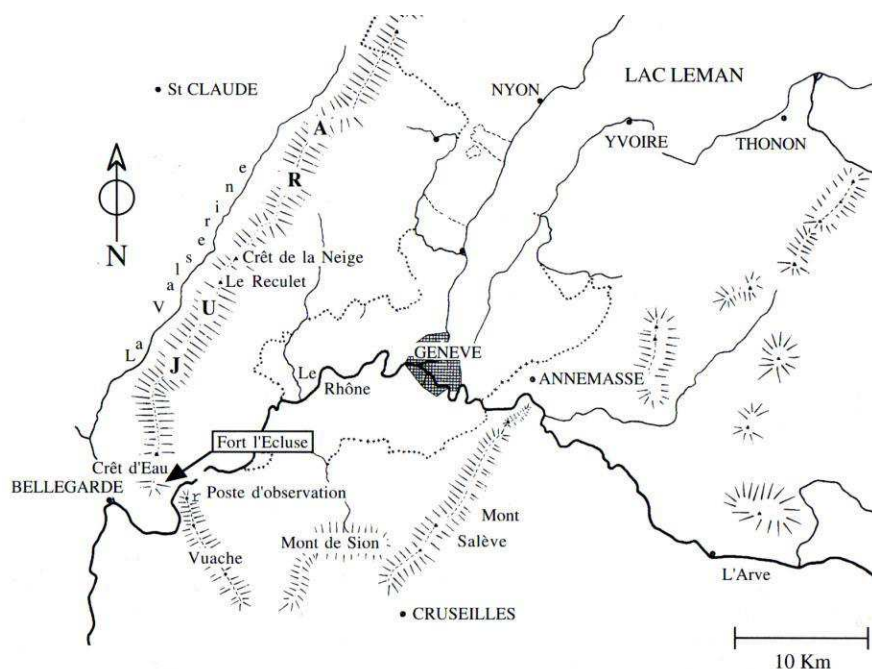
St CLAUDE

NYON

LAC LEMAN

YVOIRE

THONON

N

A

R

U

J

La Valserine

Crêt de la Neige

Le Reculet

Le Rhône

GENEVE

ANNEMASSE

Fort l'Ecluse

Crêt d'Eau

BELLEGARDE

Poste d'observation

Vuache

Mont de Sion

Mont Salève

L'Arve

CRUSEILLES

10 Km